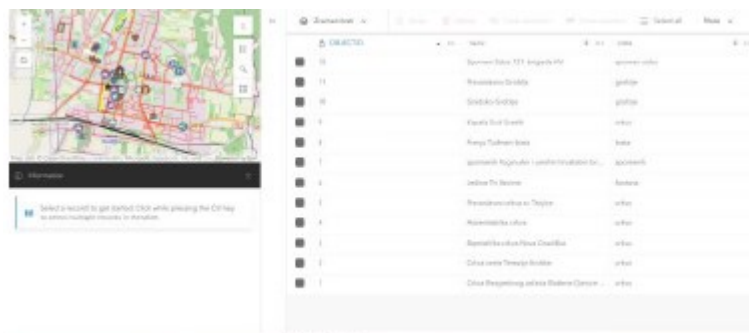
Informacije

Select a record to get started. Click while pressing the Ctrl key to select multiple records in the table.

Znamenitosti

Select all

More

OBJECTID

Name

Vrsta

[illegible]

Spomen Gdon 121 brigade HV

spomen-ploča

11

Pravoslavna Grobilja

groblje

10

Groblje Groblje

groblje

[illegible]

Kapela Sv Granik

crkva

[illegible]

Franjo Tuđman biste

biste

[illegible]

spomenik Nogometu i prethodnicima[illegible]

spomenik

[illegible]

Ledina Sv. Nezone

fontana

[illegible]

Pravoslavna crkva sv. Trojice

crkva

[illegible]

Pravoslavna crkva

crkva

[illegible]

Reformirana crkva Nova Gradiška

crkva

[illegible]

Crkva svete Terezije Avilske

crkva

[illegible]

Crkva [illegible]

crkva